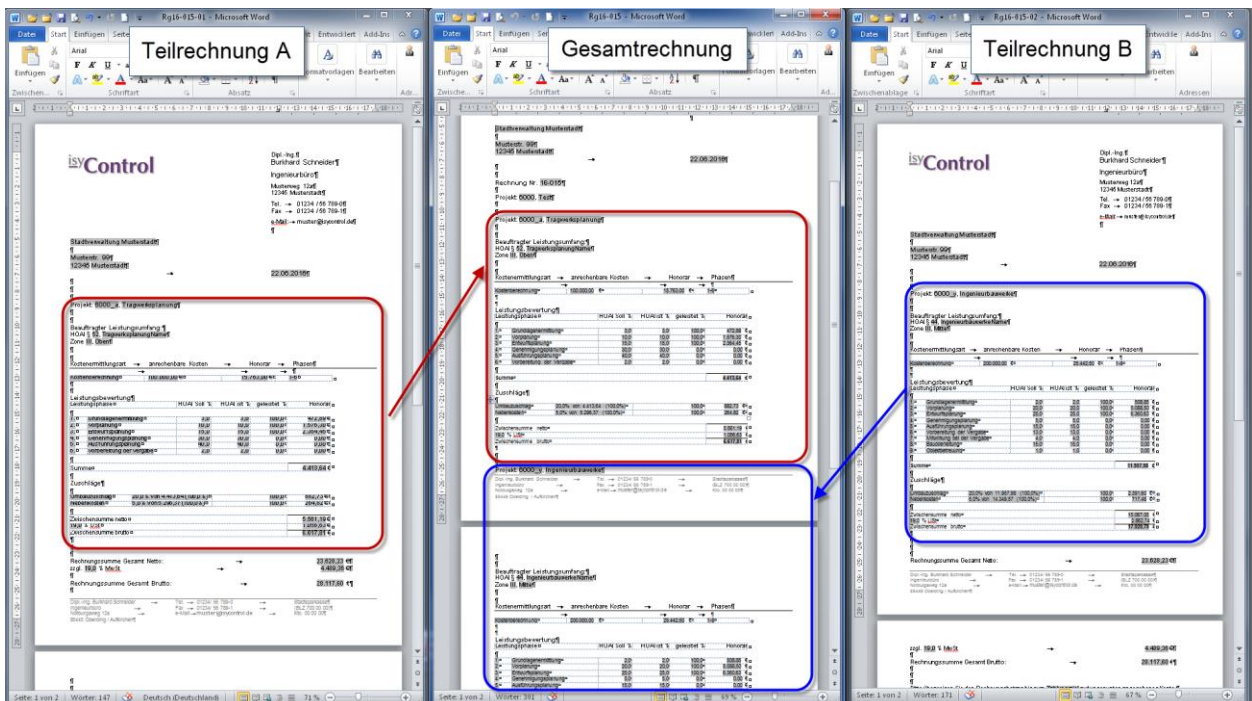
Rg16-015-01 - Microsoft Word

Datei Start Einfügen Seite Entwickler Add-Ins

Teilrechnung A

Arial

Einfügen

Formatvorlagen Bearbeiten

Zwischen... Schriftart Absatz

isyControl

Dipl.-Ing.¶
Burkhard Schneider¶
Ingenieurbüro¶
Musterweg 12a¶
12345 Musterstadt¶
Tel. → 01234 / 56 789-0¶
Fax → 01234 / 56 789-1¶
e-Mail → muster@isycontrol.de¶

Stadtverwaltung Musterstadt¶
Musterstr. 99¶
12345 Musterstadt¶
22.06.2016¶

Projekt 6000_a. Tragwerksplanung¶
Beauftragter Leistungsumfang:¶
HOAI § 52. TragwerksplanungName¶
Zone III. Oben¶

Kostenermittlungsart → anrechenbare Kosten → Honorar → Phasen¶

Leistungsbewertung¶
Leistungsphase HOAI Soll % HOAI ist % geleistet % Honorar

Summe 6.413,64 €

Zuschläge¶

Zwischensumme netto 5.581,19 €
Zwischensumme brutto 6.617,21 €

Rechnungssumme Gesamt Netto: → 23.620,23 €
zzgl. 19,0 % MwSt. → 4.489,36 €
Rechnungssumme Gesamt Brutto: → 28.117,60 €

Seite: 1 von 2 | Wörter: 147 | Deutsch (Deutschland) | 71 %

Rg16-015 - Microsoft Word

Datei Start Einfügen Seite Entwickler Add-Ins

Gesamtrechnung

Arial

Einfügen

Formatvorlagen Bearbeiten

Zwische... Schriftart Absatz

Stadtverwaltung Musterstadt¶
Musterstr. 99¶
12345 Musterstadt¶
22.06.2016¶

Rechnung Nr. 16-015¶
Projekt 6000. Test¶

Projekt 6000_a. Tragwerksplanung¶
Beauftragter Leistungsumfang:¶
HOAI § 52. TragwerksplanungName¶
Zone III. Oben¶

Kostenermittlungsart → anrechenbare Kosten → Honorar → Phasen¶
Kostenberechnung 100.000,00 € 15.763,00 € 1-6

Leistungsbewertung¶
Leistungsphase HOAI Soll % HOAI ist % geleistet % Honorar
1 Grundlagenermittlung 3,0 3,0 100,0 472,89 €
2 Vorplanung 10,0 10,0 100,0 1.576,30 €
3 Entwurfsplanung 15,0 15,0 100,0 2.364,45 €
4 Genehmigungsplanung 30,0 30,0 0,0 0,00 €
5 Ausführungsplanung 40,0 40,0 0,0 0,00 €
6 Vorbereitung der Vergabe 2,0 2,0 0,0 0,00 €

Summe 4.413,64 €
Zuschläge¶
Umbauzuschlag 20,0 % von 4.413,64 (100,0%) 100,0 882,73 €
Nebenkosten 5,0 % von 5.296,37 (100,0%) 100,0 264,82 €

Zwischensumme netto 5.561,19 €
19,0 % MwSt. 1.056,63 €
Zwischensumme brutto 6.617,81 €

Projekt 6000_v. Ingenieurbauwerke¶

Beauftragter Leistungsumfang:¶
HOAI § 44. IngenieurbauwerkeName¶
Zone III. Mitte¶

Kostenermittlungsart → anrechenbare Kosten → Honorar → Phasen¶
Kostenberechnung 200.000,00 € 29.442,00 € 1-6

Leistungsbewertung¶
Leistungsphase HOAI Soll % HOAI ist % geleistet % Honorar
1 Grundlagenermittlung 2,0 2,0 100,0 588,84 €
2 Vorplanung 20,0 20,0 100,0 5.888,40 €
3 Entwurfsplanung 25,0 25,0 100,0 7.360,50 €
4 Genehmigungsplanung 5,0 5,0 0,0 0,00 €
5 Ausführungsplanung 15,0 15,0 0,0 0,00 €

Seite: 1 von 2 | Wörter: 381 | 69 %

Rg16-015-02 - Microsoft Word

Datei Start Einfügen Seite Entwickler Add-Ins

Teilrechnung B

Arial

Einfügen

Arbeiten

Zwischenablage Schriftart Adressen

isyControl

Dipl.-Ing.¶
Burkhard Schneider¶
Ingenieurbüro¶
Musterweg 12a¶
12345 Musterstadt¶
Tel. → 01234 / 56 789-0¶
Fax → 01234 / 56 789-1¶
e-Mail → muster@isycontrol.de¶

Stadtverwaltung Musterstadt¶
Musterstr. 99¶
12345 Musterstadt¶
22.06.2016¶

Projekt 6000_v. Ingenieurbauwerke¶
Beauftragter Leistungsumfang:¶
HOAI § 44. IngenieurbauwerkeName¶
Zone III. Mitte¶

Kostenermittlungsart → anrechenbare Kosten → Honorar → Phasen¶
Kostenberechnung 200.000,00 € 29.442,00 € 1-6

Leistungsbewertung¶
Leistungsphase HOAI Soll % HOAI ist % geleistet % Honorar

Summe 11.997,98 €
Zuschläge¶
Umbauzuschlag 20,0 % von 11.997,98 (100,0%) 100,0 2.201,60 €
Nebenkosten 5,0 % von 14.349,57 100,0 717,48 €

Zwischensumme netto 16.067,05 €
19,0 % MwSt. 2.862,74 €
Zwischensumme brutto 17.929,79 €

Rechnungssumme Gesamt Netto: → 23.620,23 €

zzgl. 19,0 % MwSt. → 4.489,36 €
Rechnungssumme Gesamt Brutto: → 28.117,60 €

Seite: 1 von 2 | Wörter: 171 | 67 %